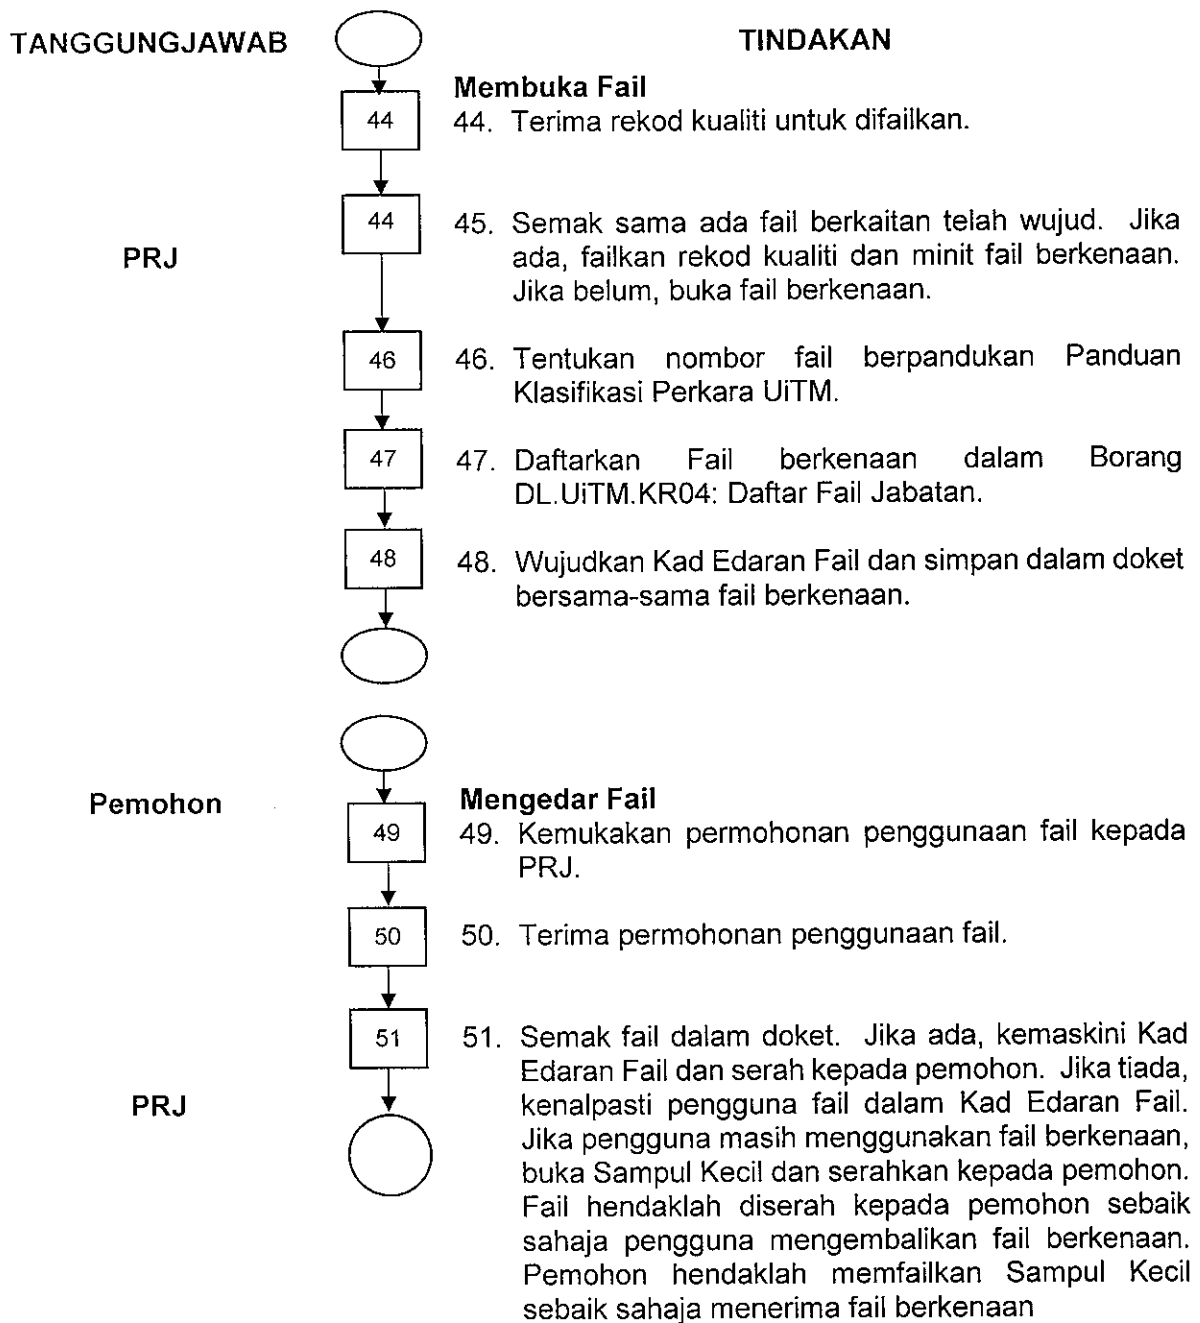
TANGGUNGJAWAB

TINDAKAN

44

Membuka Fail
44. Terima rekod kualiti untuk difailkan.

PRJ

44

45. Semak sama ada fail berkaitan telah wujud. Jika ada, failkan rekod kualiti dan minit fail berkenaan. Jika belum, buka fail berkenaan.

46

46. Tentukan nombor fail berpandukan Panduan Klasifikasi Perkara UiTM.

47

47. Daftarkan Fail berkenaan dalam Borang DL.UiTM.KR04: Daftar Fail Jabatan.

48

48. Wujudkan Kad Edaran Fail dan simpan dalam doket bersama-sama fail berkenaan.

Pemohon

49

Mengedar Fail
49. Kemukakan permohonan penggunaan fail kepada PRJ.

50

50. Terima permohonan penggunaan fail.

PRJ

51

51. Semak fail dalam doket. Jika ada, kemaskini Kad Edaran Fail dan serah kepada pemohon. Jika tiada, kenalpasti pengguna fail dalam Kad Edaran Fail. Jika pengguna masih menggunakan fail berkenaan, buka Sampul Kecil dan serahkan kepada pemohon. Fail hendaklah diserah kepada pemohon sebaik sahaja pengguna mengembalikan fail berkenaan. Pemohon hendaklah memfailkan Sampul Kecil sebaik sahaja menerima fail berkenaan